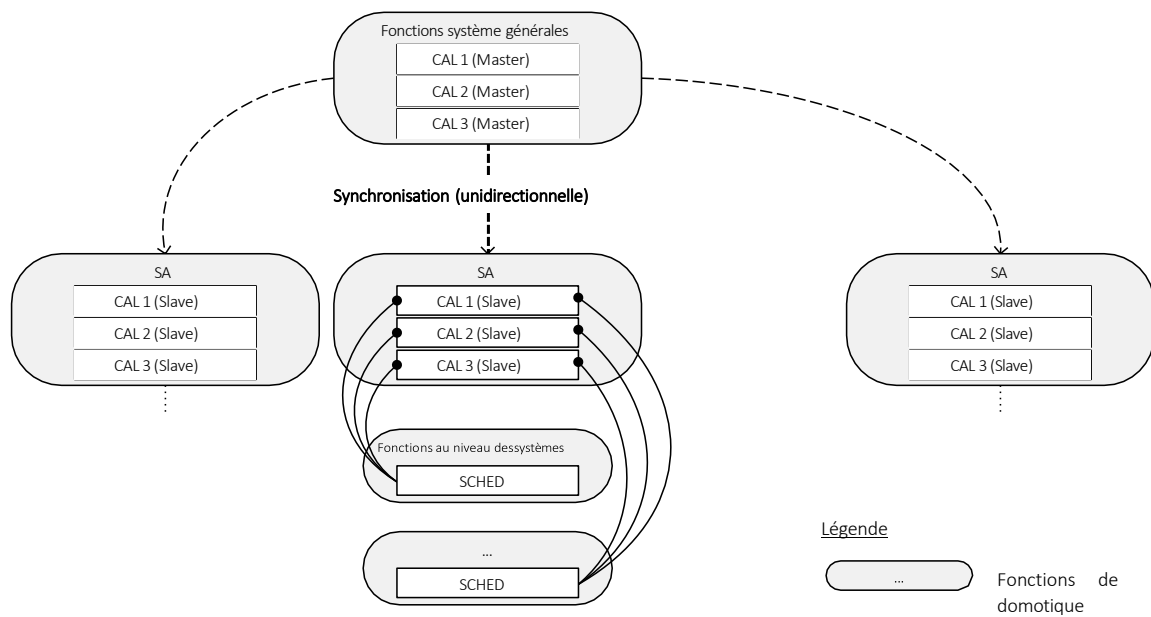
Fonctions système générales
CAL 1 (Master)
CAL 2 (Master)
CAL 3 (Master)

Synchronisation (unidirectionnelle)

SA
CAL 1 (Slave)
CAL 2 (Slave)
CAL 3 (Slave)
⋮

SA
CAL 1 (Slave)
CAL 2 (Slave)
CAL 3 (Slave)

SA
CAL 1 (Slave)
CAL 2 (Slave)
CAL 3 (Slave)
⋮

Fonctions au niveau dessystèmes
SCHED

…
SCHED

Légende
…
Fonctions de domotique